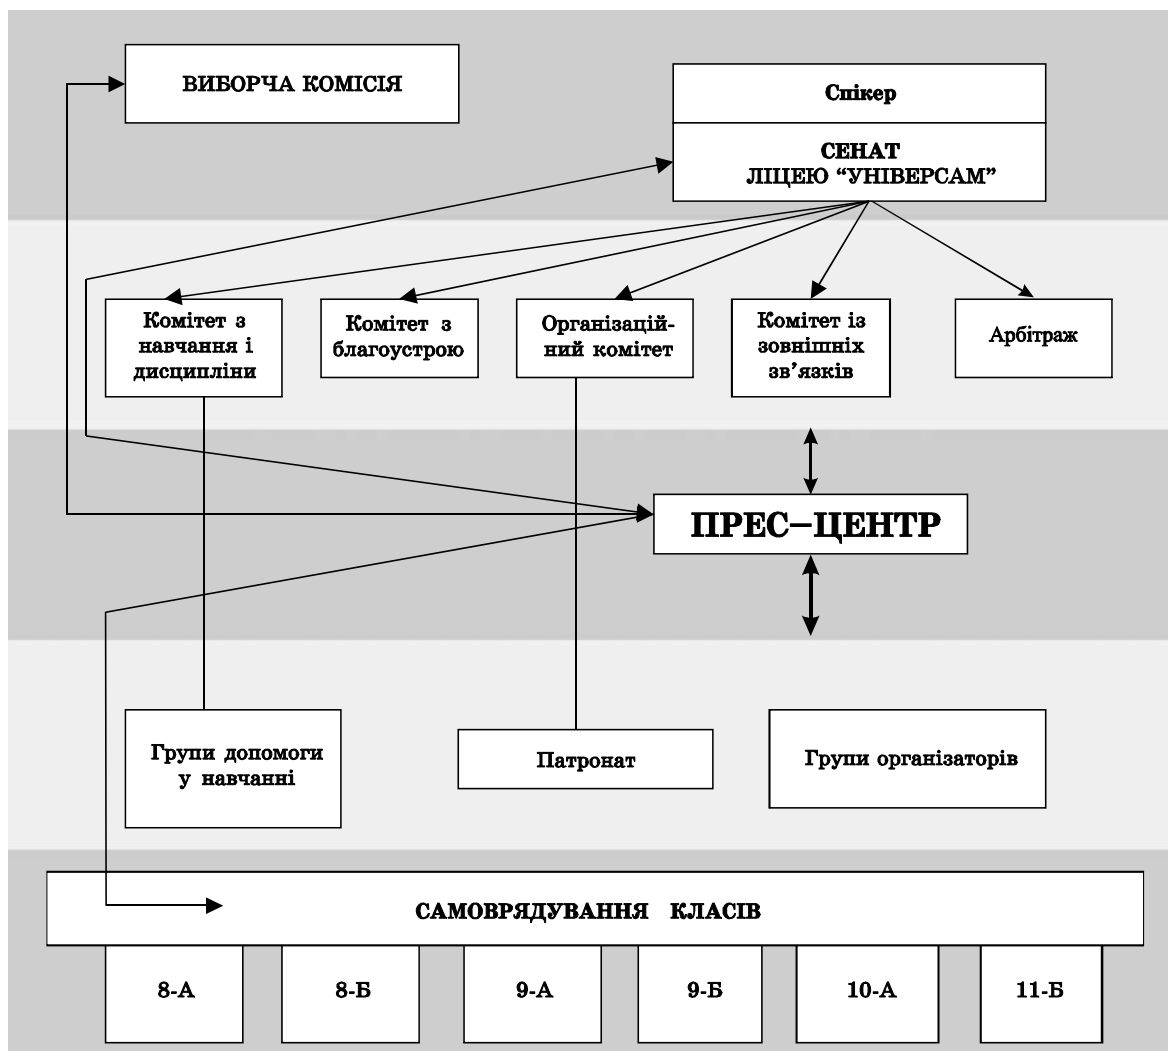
ВИБОРЧА КОМІСІЯ

Спікер

СЕНАТ ЛІЦЕЮ "УНІВЕРСАМ"

Комітет з навчання і дисципліни

Комітет з благоустрою

Організаційний комітет

Комітет із зовнішніх зв'язків

Арбітраж

ПРЕС–ЦЕНТР

Групи допомоги у навчанні

Патронат

Групи організаторів

САМОВРЯДУВАННЯ КЛАСІВ

| 8-А | 8-Б | 9-А | 9-Б | 10-А | 11-Б |